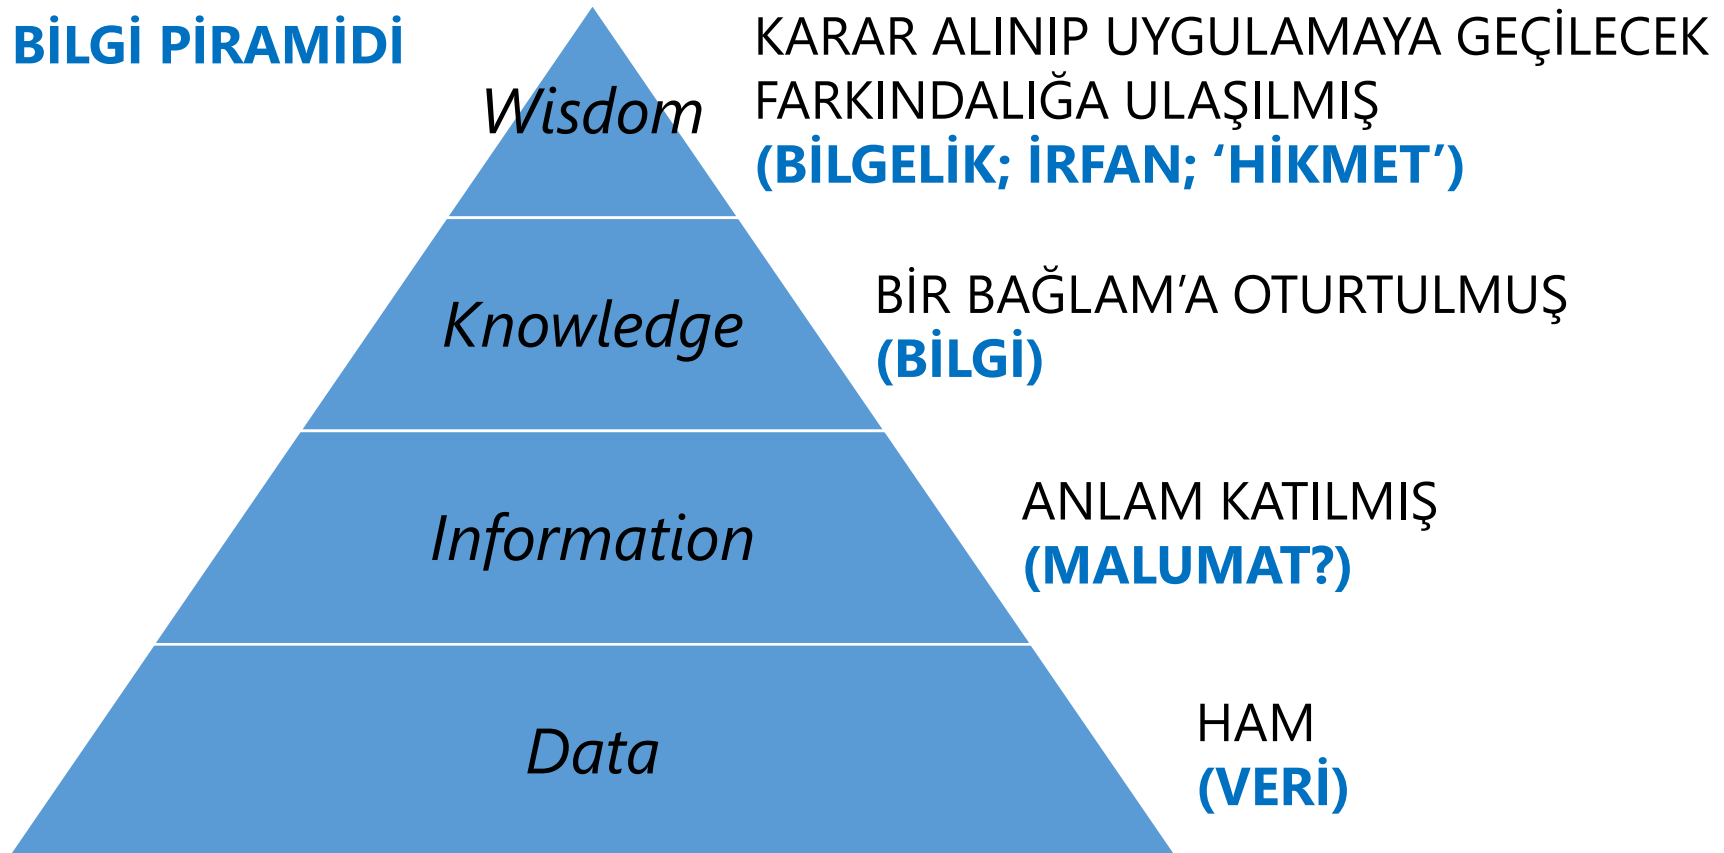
BİLGİ PİRAMİDİ

Wisdom

KARAR ALINIP UYGULAMAYA GEÇİLECEK FARKINDALIĞA ULAŞILMIŞ
(BİLGELİK; İRFAN; 'HİKMET')

Knowledge

BİR BAĞLAM'A OTURTULMUŞ
(BİLGİ)

Information

ANLAM KATILMIŞ
(MALUMAT?)

Data

HAM
(VERİ)